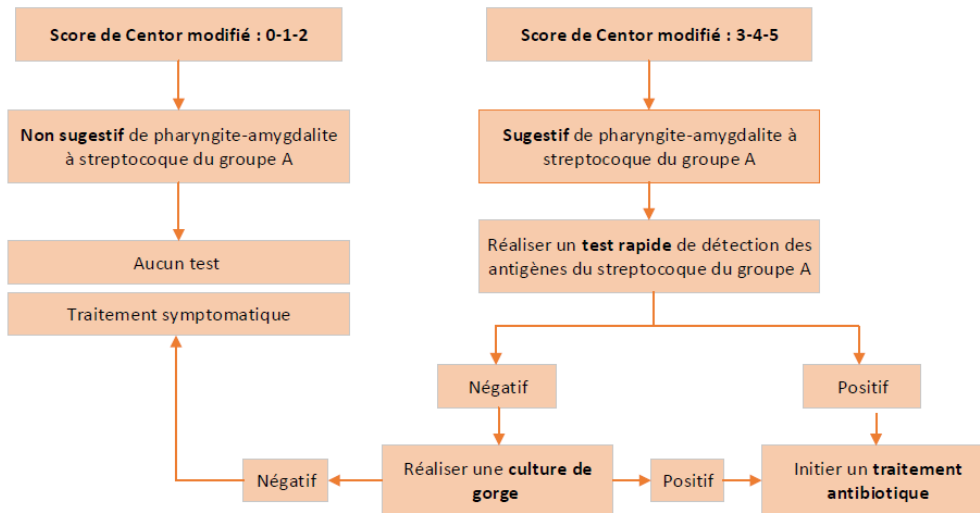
**Score de Centor modifié : 0-1-2**

**Non sugestif** de pharyngite-amygdalite à streptocoque du groupe A

Aucun test

Traitement symptomatique

**Score de Centor modifié : 3-4-5**

**Sugestif** de pharyngite-amygdalite à streptocoque du groupe A

Réaliser un **test rapide** de détection des antigènes du streptocoque du groupe A

Négatif

Positif

Négatif

Réaliser une **culture de gorge**

Positif

Initier un **traitement antibiotique**